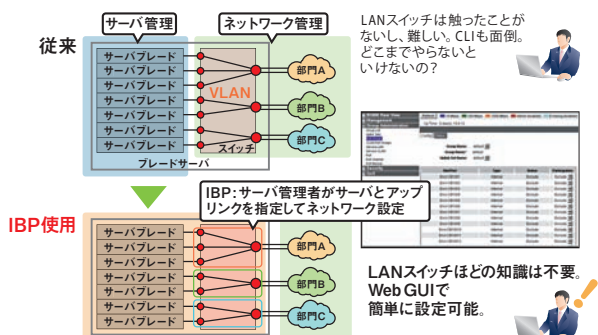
サーバ管理

ネットワーク管理

従来

サーバブレード
サーバブレード
サーバブレード
サーバブレード
サーバブレード
サーバブレード
サーバブレード

VLAN

スイッチ

ブレードサーバ

部門A
部門B
部門C

LANスイッチは触ったことがないし、難しい。CLIも面倒。どこまでやらないといけないの?

IBP:サーバ管理者がサーバとアップリンクを指定してネットワーク設定

IBP使用

サーバブレード
サーバブレード
サーバブレード
サーバブレード
サーバブレード
サーバブレード
サーバブレード

部門A
部門B
部門C

LANスイッチほどの知識は不要。Web GUIで簡単に設定可能。